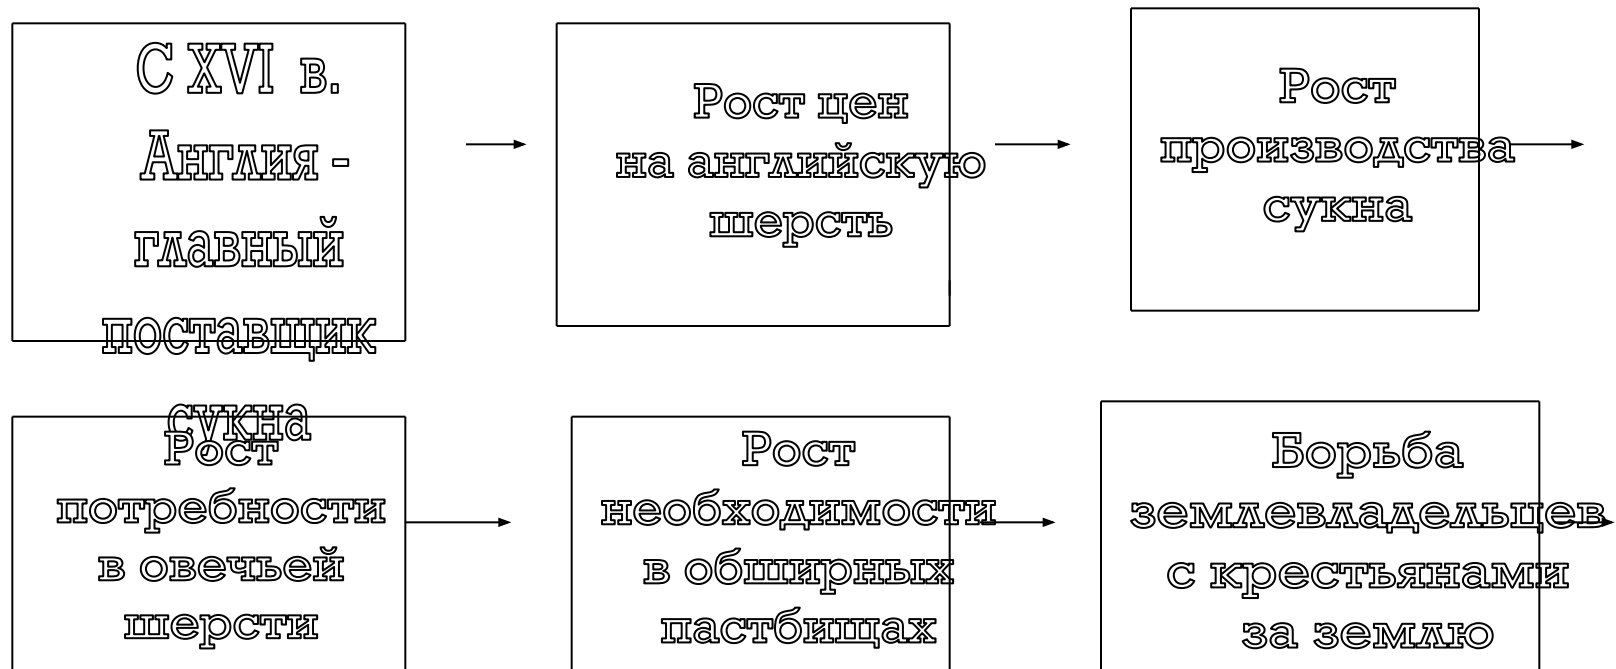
С XVI в. Англия - главный поставщик сукна

Рост цен на английскую шерсть

Рост производства сукна

Рост потребности в овечьей шерсти

Рост необходимости в обширных пастбищах

Борьба землевладельцев с крестьянами за землю